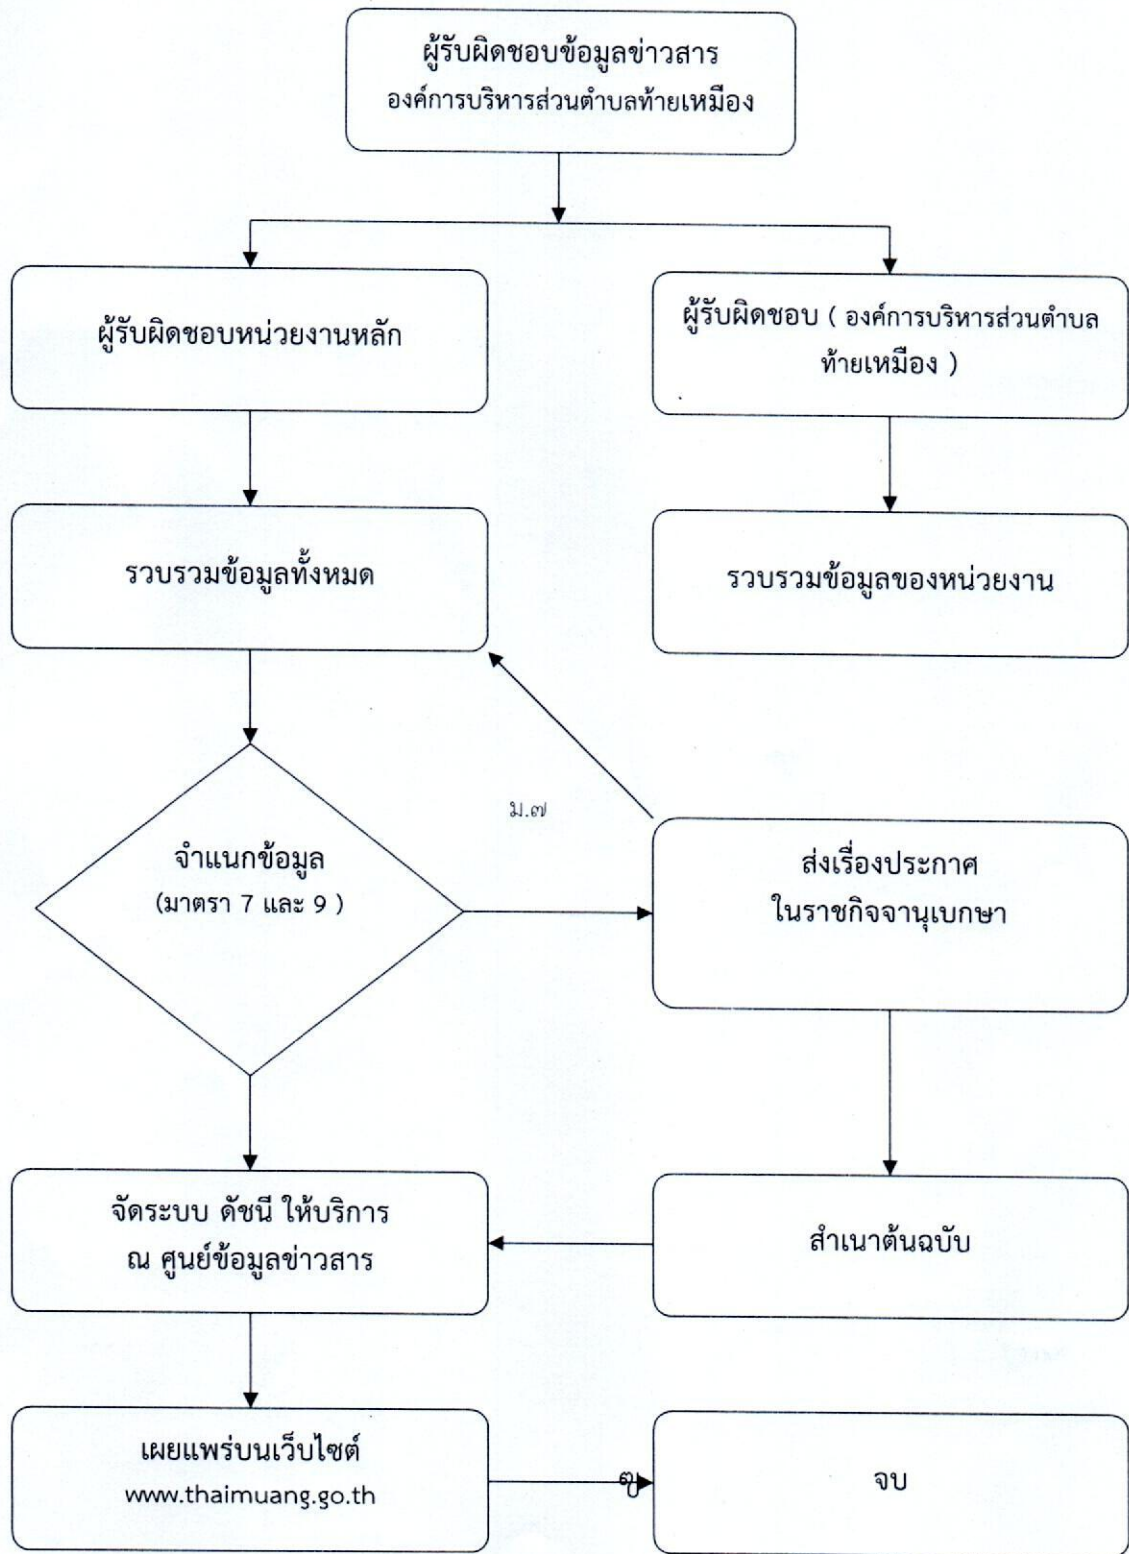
ผู้รับผิดชอบข้อมูลข่าวสาร
องค์การบริหารส่วนตำบลท้ายเหมือง

ผู้รับผิดชอบหน่วยงานหลัก

ผู้รับผิดชอบ ( องค์การบริหารส่วนตำบล ท้ายเหมือง )

รวบรวมข้อมูลทั้งหมด

รวบรวมข้อมูลของหน่วยงาน

ม.๗

จำแนกข้อมูล
(มาตรา 7 และ 9 )

ส่งเรื่องประกาศ
ในราชกิจจานุเบกษา

จัดระบบ ดัชนี ให้บริการ
ณ ศูนย์ข้อมูลข่าวสาร

สำเนาต้นฉบับ

เผยแพร่บนเว็บไซต์
www.thaimuang.go.th

๗

จบ